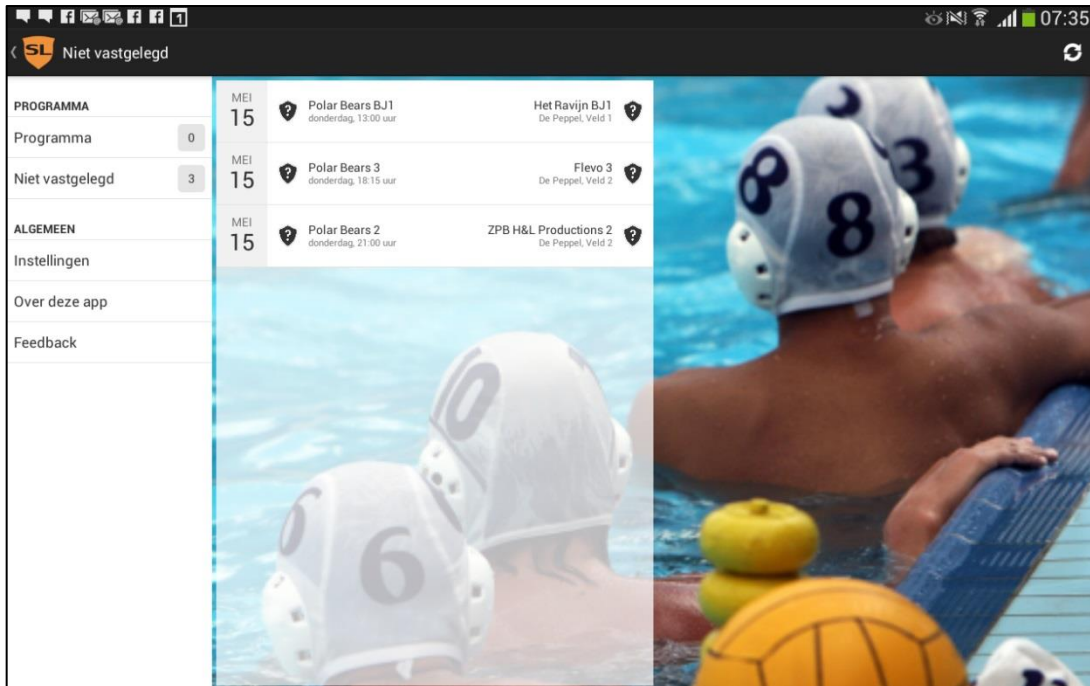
07:35

SL Niet vastgelegd

PROGRAMMA
Programma 0
Niet vastgelegd 3

ALGEMEEN
Instellingen
Over deze app
Feedback

MEI 15 Polar Bears BJ1 donderdag, 13:00 uur Het Ravijn BJ1 De Peppel, Veld 1

MEI 15 Polar Bears 3 donderdag, 18:15 uur Flevo 3 De Peppel, Veld 2

MEI 15 Polar Bears 2 donderdag, 21:00 uur ZPB H&L Productions 2 De Peppel, Veld 2